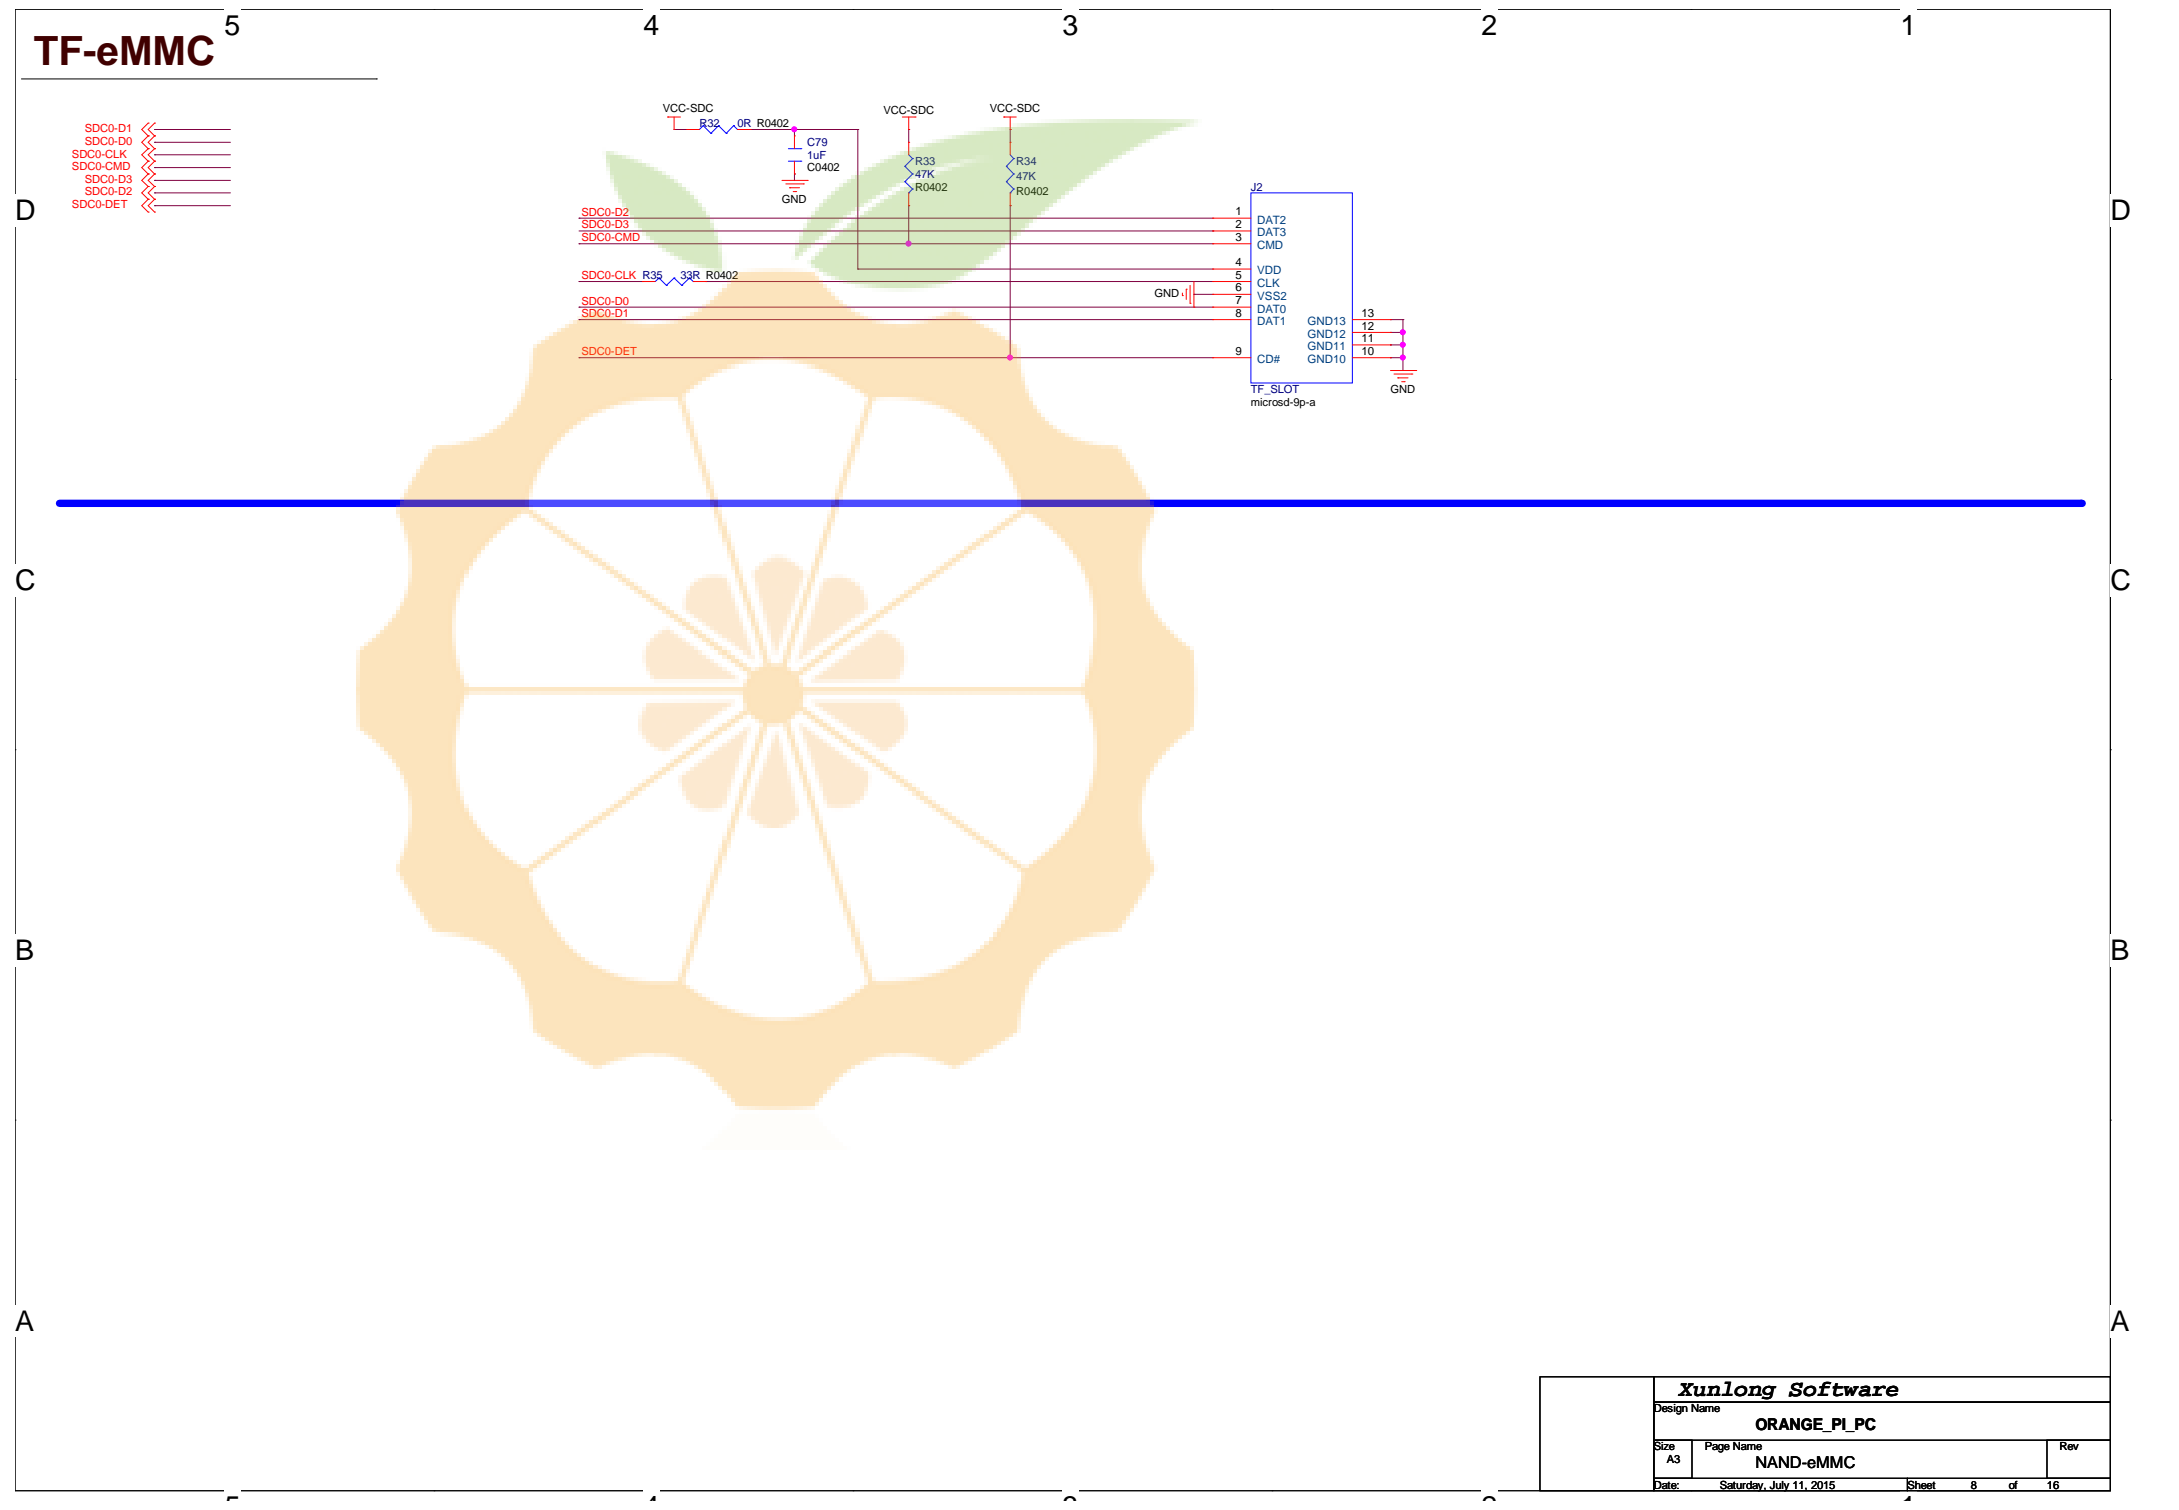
TF-eMMC

5 4 3 2 1

D D

SDC0-D1
SDC0-D0
SDC0-CLK
SDC0-CMD
SDC0-D3
SDC0-D2
SDC0-DET

VCC-SDC
R32 0R R0402
C79
1uF
C0402
GND

VCC-SDC
R33
47K
R0402

VCC-SDC
R34
47K
R0402

J2

SDC0-D2
SDC0-D3
SDC0-CMD

SDC0-CLK R35 33R R0402

SDC0-D0
SDC0-D1

SDC0-DET

GND

1 DAT2
2 DAT3
3 CMD
4 VDD
5 CLK
6 VSS2
7 DAT0
8 DAT1
9 CD#

GND13 13
GND12 12
GND11 11
GND10 10

GND

TF_SLOT
microsd-9p-a

C C

B B

A A

Xunlong Software
Design Name
ORANGE_PI_PC
Size
A3
Page Name
NAND-eMMC
Rev
Date: Saturday, July 11, 2015
Sheet 8 of 16